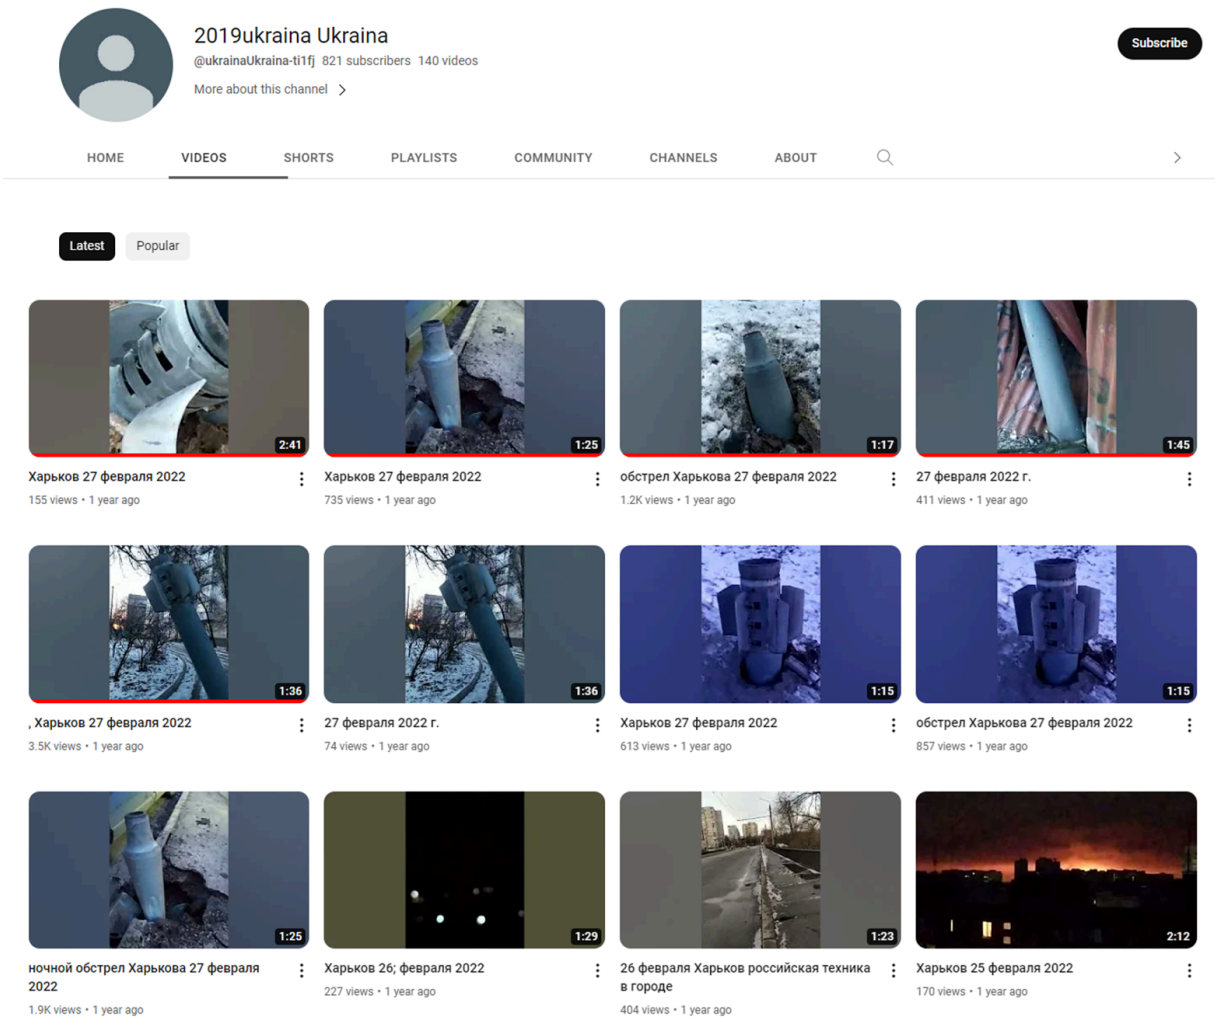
2019ukraina Ukraina
@ukrainaUkraina-ti1fj 821 subscribers 140 videos
More about this channel >

Subscribe

HOME VIDEOS SHORTS PLAYLISTS COMMUNITY CHANNELS ABOUT

Latest Popular

2:41
Харьков 27 февраля 2022
155 views • 1 year ago

1:25
Харьков 27 февраля 2022
735 views • 1 year ago

1:17
обстрел Харькова 27 февраля 2022
1.2K views • 1 year ago

1:45
27 февраля 2022 г.
411 views • 1 year ago

1:36
, Харьков 27 февраля 2022
3.5K views • 1 year ago

1:36
27 февраля 2022 г.
74 views • 1 year ago

1:15
Харьков 27 февраля 2022
613 views • 1 year ago

1:15
обстрел Харькова 27 февраля 2022
857 views • 1 year ago

1:25
ночной обстрел Харькова 27 февраля 2022
1.9K views • 1 year ago

1:29
Харьков 26; февраля 2022
227 views • 1 year ago

1:23
26 февраля Харьков российская техника в городе
404 views • 1 year ago

2:12
Харьков 25 февраля 2022
170 views • 1 year ago